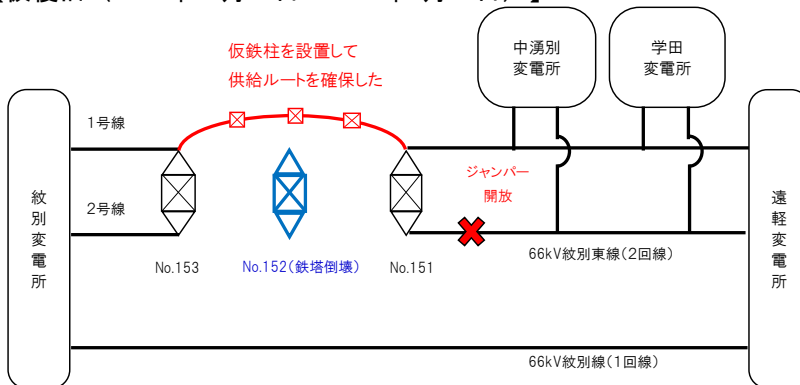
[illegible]

仮鉄柱を設置して
供給ルートを確保した

中湧別
変電所

学田
変電所

1号線

2号線

紋
別
変
電
所

ジャンパー
開放

遠
軽
変
電
所

No.153

No.152（鉄塔倒壊）

No.151

66kV紋別東線（2回線）

66kV紋別線（1回線）